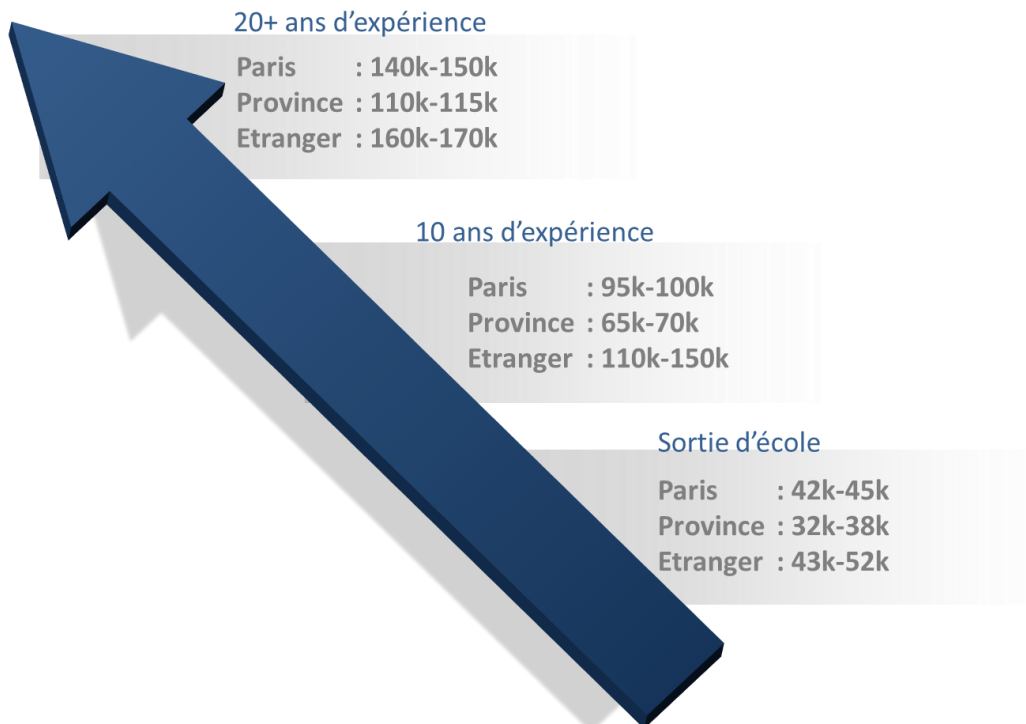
20+ ans d’expérience

Paris : 140k-150k
Province : 110k-115k
Etranger : 160k-170k

10 ans d’expérience

Paris : 95k-100k
Province : 65k-70k
Etranger : 110k-150k

Sortie d’école

Paris : 42k-45k
Province : 32k-38k
Etranger : 43k-52k